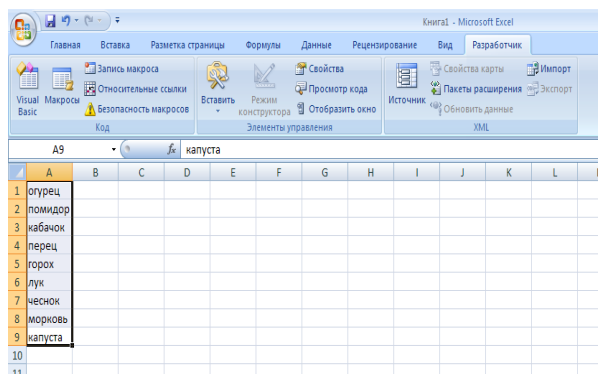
Книга1 - Microsoft Excel

Главная Вставка Разметка страницы Формулы Данные Рецензирование Вид Разработчик

Visual Basic Макросы Запись макроса Относительные ссылки Безопасность макросов
Код

Вставить Режим конструктора Свойства Просмотр кода Отобразить окно
Элементы управления

Источник Свойства карты Пакеты расширения Обновить данные Импорт Экспорт
XML

A9 $f_x$ капуста

| | A | B | C | D | E | F | G | H | I | J | K | L |
|---|---|---|---|---|---|---|---|---|---|---|---|---|
| 1 | огурец | | | | | | | | | | | |
| 2 | помидор | | | | | | | | | | | |
| 3 | кабачок | | | | | | | | | | | |
| 4 | перец | | | | | | | | | | | |
| 5 | горох | | | | | | | | | | | |
| 6 | лук | | | | | | | | | | | |
| 7 | чеснок | | | | | | | | | | | |
| 8 | морковь | | | | | | | | | | | |
| 9 | капуста | | | | | | | | | | | |
| 10 | | | | | | | | | | | | |
| 11 | | | | | | | | | | | | |